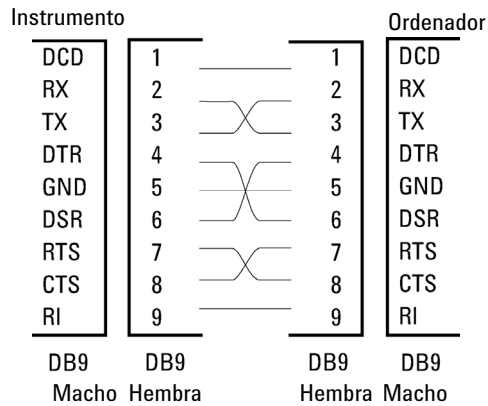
Instrumento

Ordenador

| DCD | 1 | 1 | DCD |
|---|---|---|---|
| RX | 2 | 2 | RX |
| TX | 3 | 3 | TX |
| DTR | 4 | 4 | DTR |
| GND | 5 | 5 | GND |
| DSR | 6 | 6 | DSR |
| RTS | 7 | 7 | RTS |
| CTS | 8 | 8 | CTS |
| RI | 9 | 9 | RI |

DB9 Macho
DB9 Hembra
DB9 Hembra
DB9 Macho